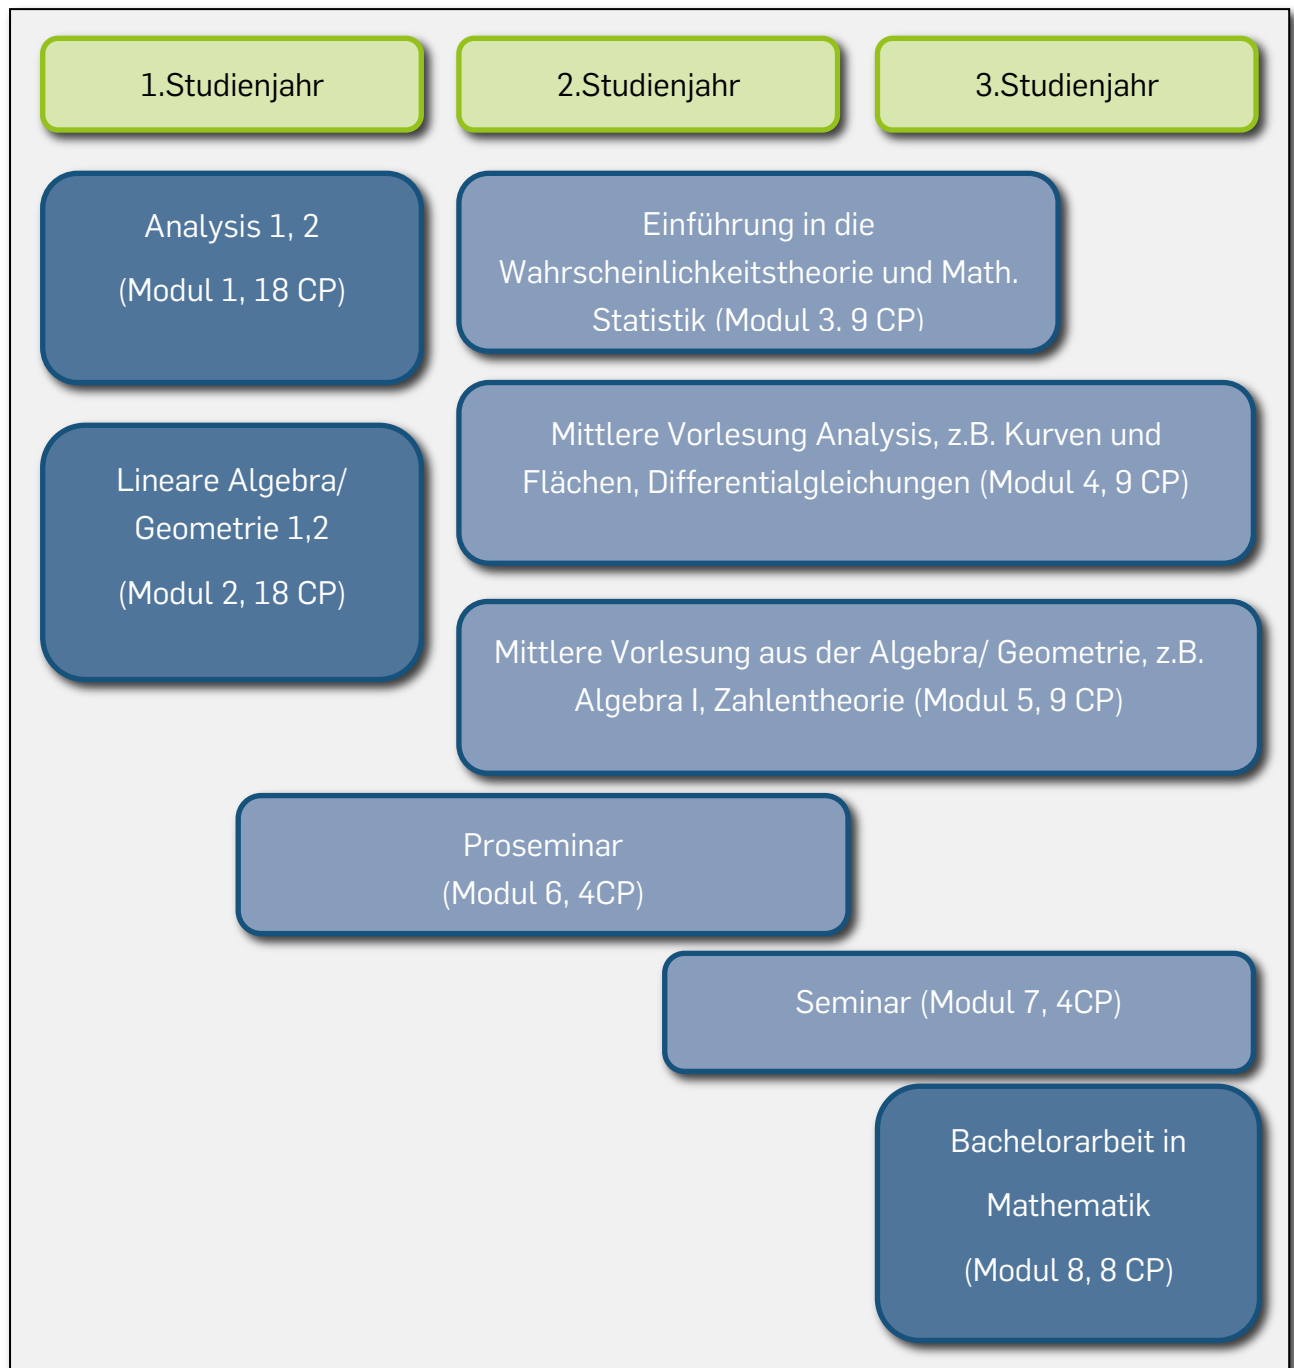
1.Studienjahr

2.Studienjahr

3.Studienjahr

Analysis 1, 2

(Modul 1, 18 CP)

Einführung in die Wahrscheinlichkeitstheorie und Math. Statistik (Modul 3, 9 CP)

Lineare Algebra/ Geometrie 1,2

(Modul 2, 18 CP)

Mittlere Vorlesung Analysis, z.B. Kurven und Flächen, Differentialgleichungen (Modul 4, 9 CP)

Mittlere Vorlesung aus der Algebra/ Geometrie, z.B. Algebra I, Zahlentheorie (Modul 5, 9 CP)

Proseminar
(Modul 6, 4CP)

Seminar (Modul 7, 4CP)

Bachelorarbeit in

Mathematik

(Modul 8, 8 CP)